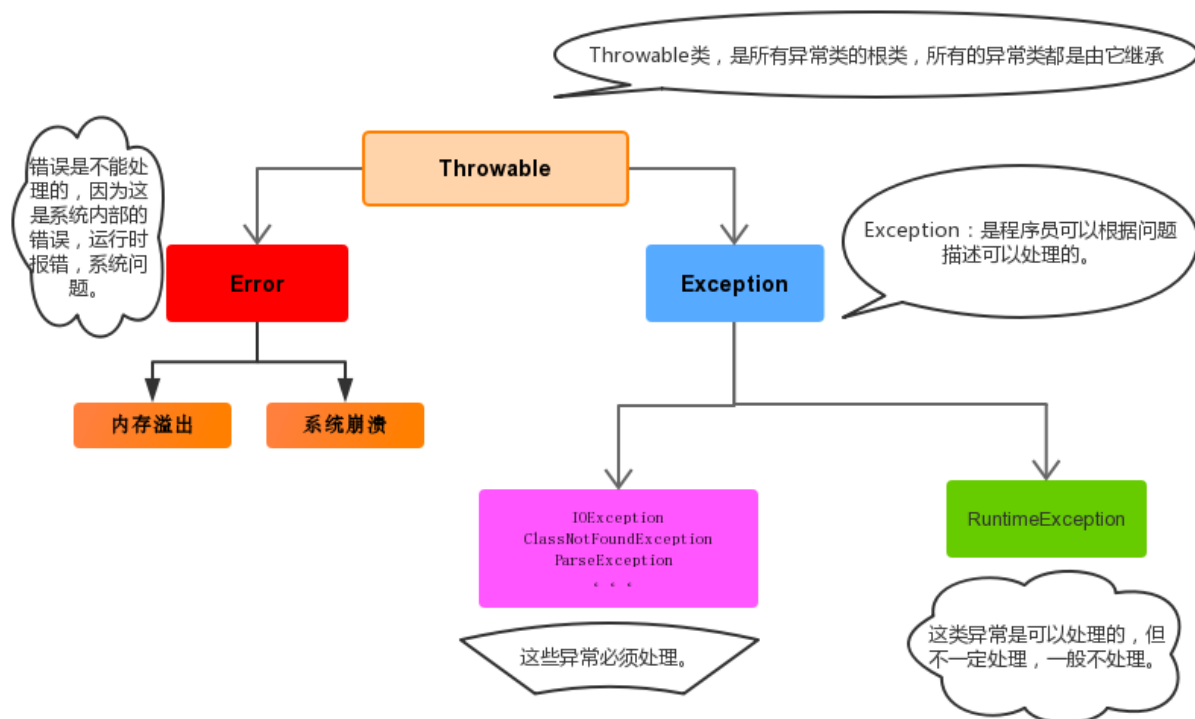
Throwable类，是所有异常类的根类，所有的异常类都是由它继承

错误是不能处理的，因为这是系统内部的错误，运行时报错，系统问题。

Throwable

Exception：是程序员可以根据问题描述可以处理的。

Error

Exception

内存溢出

系统崩溃

IOException
ClassNotFoundException
ParseException
. . .

RuntimeException

这些异常必须处理。

这类异常是可以处理的，但不一定处理，一般不处理。